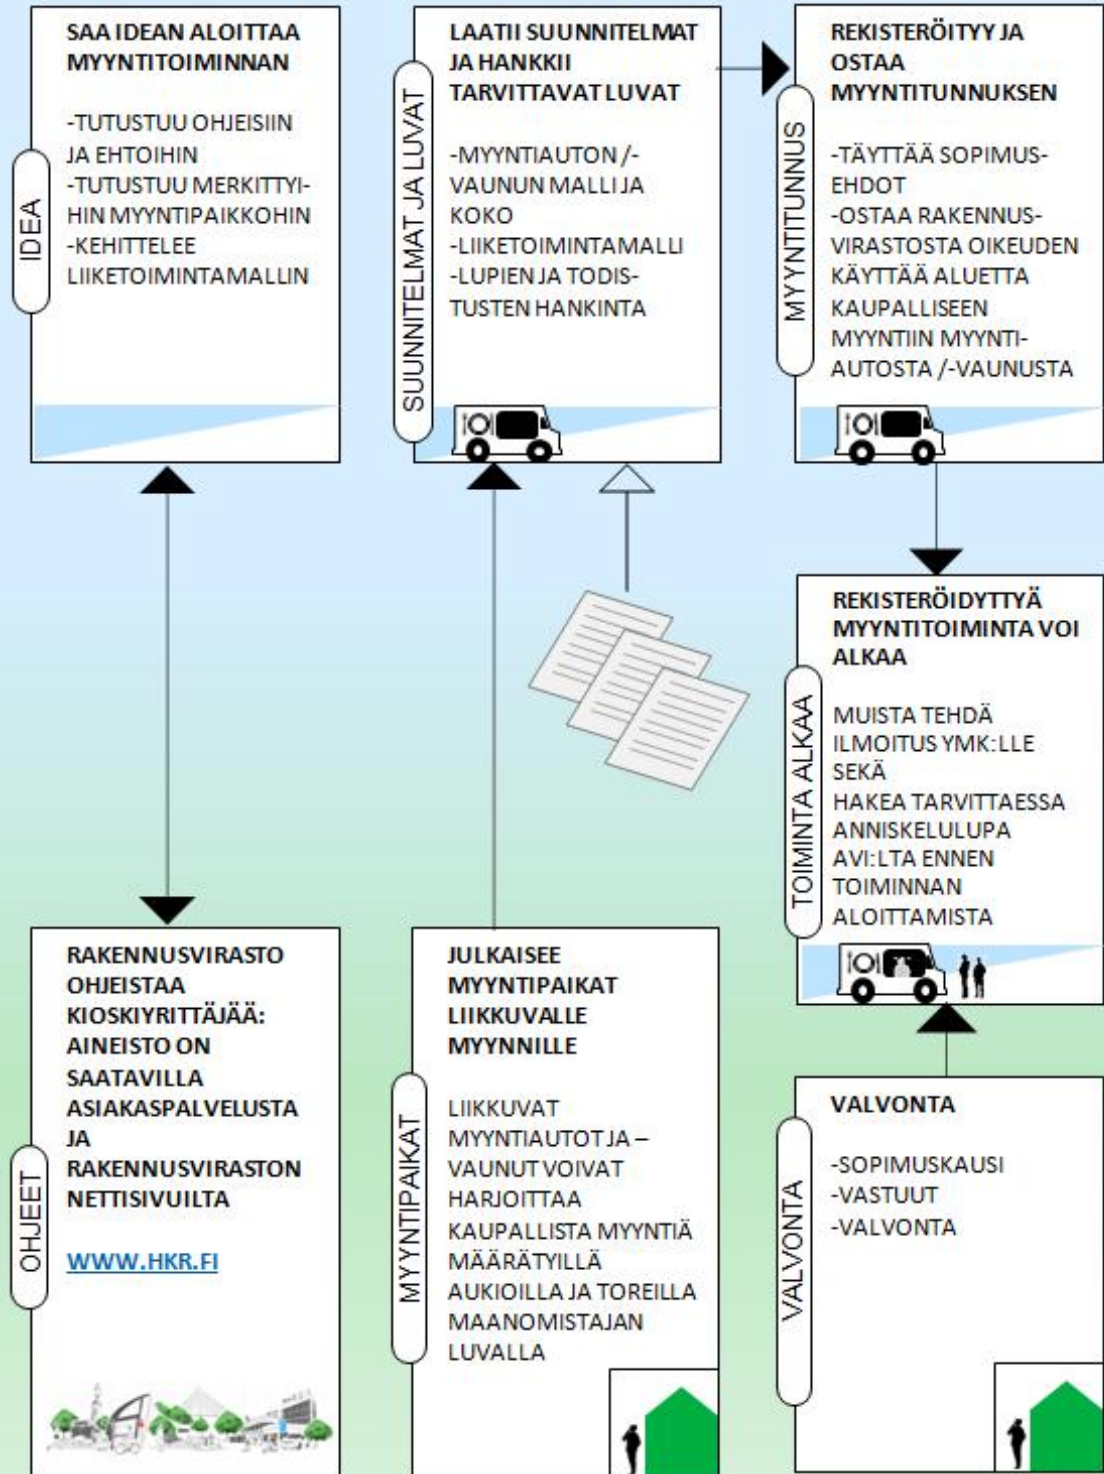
IDEA

SAA IDEAN ALOITTAA MYYNTITOIMINNAN

-TUTUSTUU OHJEISIIN JA EHTOIHIN
-TUTUSTUU MERKITTYIHIN MYYNTIPAIKKOHIN
-KEHITTELEE LIIKETOIMINTAMALLIN

SUUNNITELMAT JA LUVAT

LAATII SUUNNITELMAT JA HANKKII TARVITTAVAT LUVAT

-MYYNTIAUTON /-VAUNUN MALLI JA KOKO
-LIIKETOIMINTAMALLI
-LUPIEN JA TODISTUSTEN HANKINTA

MYYNTITUNNUS

REKISTERÖITYY JA OSTAA MYYNTITUNNUKSEN

-TÄYTTÄÄ SOPIMUSEHDOT
-OSTAA RAKENNUSVIRASTOSTA OIKEUDEN KÄYTTÄÄ ALUETTA KAUPALLISEEN MYYNTIIN MYYNTIAUTOSTA /-VAUNUSTA

TOIMINTA ALKAA

REKISTERÖIDYTTYÄ MYYNTITOIMINTA VOI ALKAA

MUISTA TEHDÄ ILMOITUS YMK:LLE SEKÄ HAKEA TARVITTAESSA ANNISKELULUPA AVI:LTA ENNEN TOIMINNAN ALOITTAMISTA

OHJEET

RAKENNUSVIRASTO OHJEISTAA KIOSKIYRITTÄJÄÄ: AINEISTO ON SAATAVILLA ASIAKASPALVELUSTA JA RAKENNUSVIRASTON NETTISIVUILTA

WWW.HKR.FI

MYYNTIPAIKAT

JULKAISEE MYYNTIPAIKAT LIIKKUVALLE MYYNNILLE

LIIKKUVAT MYYNTIAUTOT JA –VAUNUT VOIVAT HARJOITTAA KAUPALLISTA MYYNTIÄ MÄÄRÄTYILLÄ AUKIOILLA JA TOREILLA MAANOMISTAJAN LUVALLA

VALVONTA

VALVONTA

-SOPIMUSKAUSI
-VASTUUT
-VALVONTA